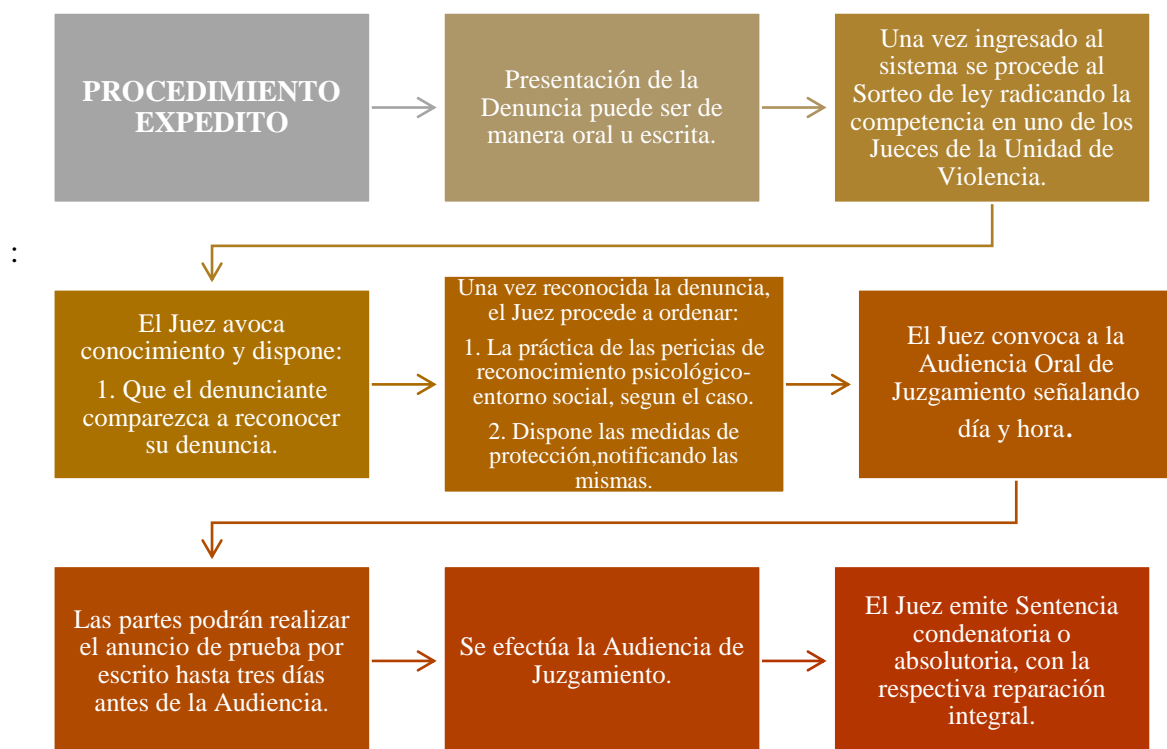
PROCEDIMIENTO EXPEDITO

Presentación de la Denuncia puede ser de manera oral u escrita.

Una vez ingresado al sistema se procede al Sorteo de ley radicando la competencia en uno de los Jueces de la Unidad de Violencia.

:

El Juez avoca conocimiento y dispone:

1. Que el denunciante comparezca a reconocer su denuncia.

Una vez reconocida la denuncia, el Juez procede a ordenar:

1. La práctica de las pericias de reconocimiento psicológico-entorno social, segun el caso.

2. Dispone las medidas de protección,notificando las mismas.

El Juez convoca a la Audiencia Oral de Juzgamiento señalando día y hora.

Las partes podrán realizar el anuncio de prueba por escrito hasta tres días antes de la Audiencia.

Se efectúa la Audiencia de Juzgamiento.

El Juez emite Sentencia condenatoria o absolutoria, con la respectiva reparación integral.